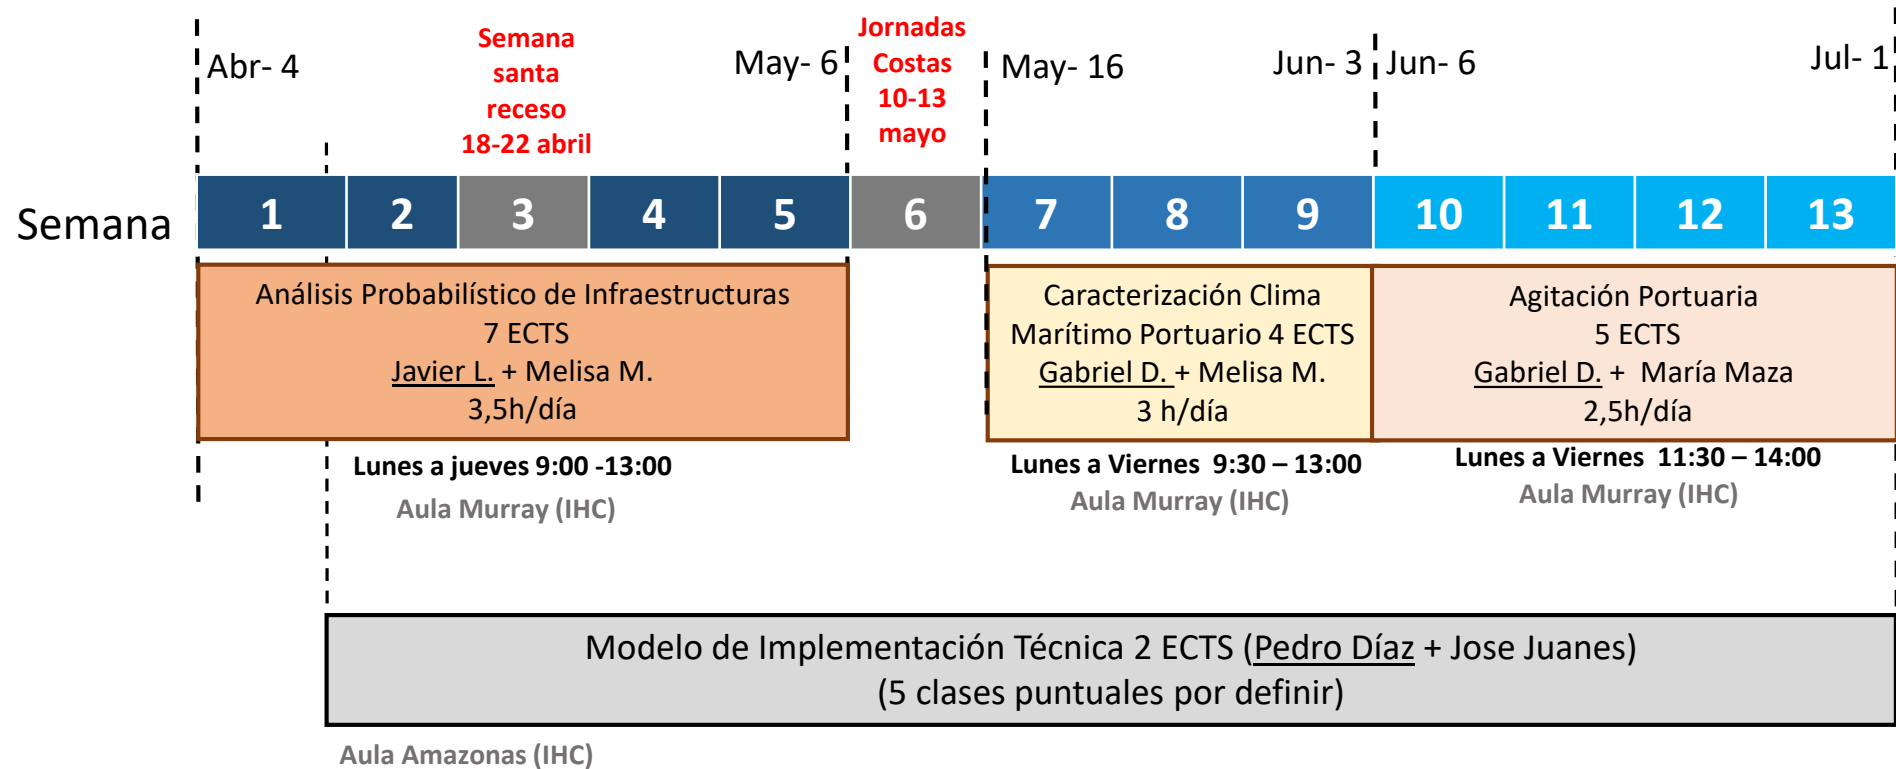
Abr- 4

Semana santa receso 18-22 abril

May- 6

Jornadas Costas 10-13 mayo

May- 16

Jun- 3

Jun- 6

Jul- 1

Semana

| 1 | 2 | 3 | 4 | 5 | 6 | 7 | 8 | 9 | 10 | 11 | 12 | 13 |
|---|---|---|---|---|---|---|---|---|---|---|---|---|

Análisis Probabilístico de Infraestructuras
7 ECTS
Javier L. + Melisa M.
3,5h/día

Caracterización Clima Marítimo Portuario 4 ECTS
Gabriel D. + Melisa M.
3 h/día

Agitación Portuaria
5 ECTS
Gabriel D. + María Maza
2,5h/día

Lunes a jueves 9:00 -13:00
Aula Murray (IHC)

Lunes a Viernes 9:30 – 13:00
Aula Murray (IHC)

Lunes a Viernes 11:30 – 14:00
Aula Murray (IHC)

Modelo de Implementación Técnica 2 ECTS (Pedro Díaz + Jose Juanes)
(5 clases puntuales por definir)

Aula Amazonas (IHC)